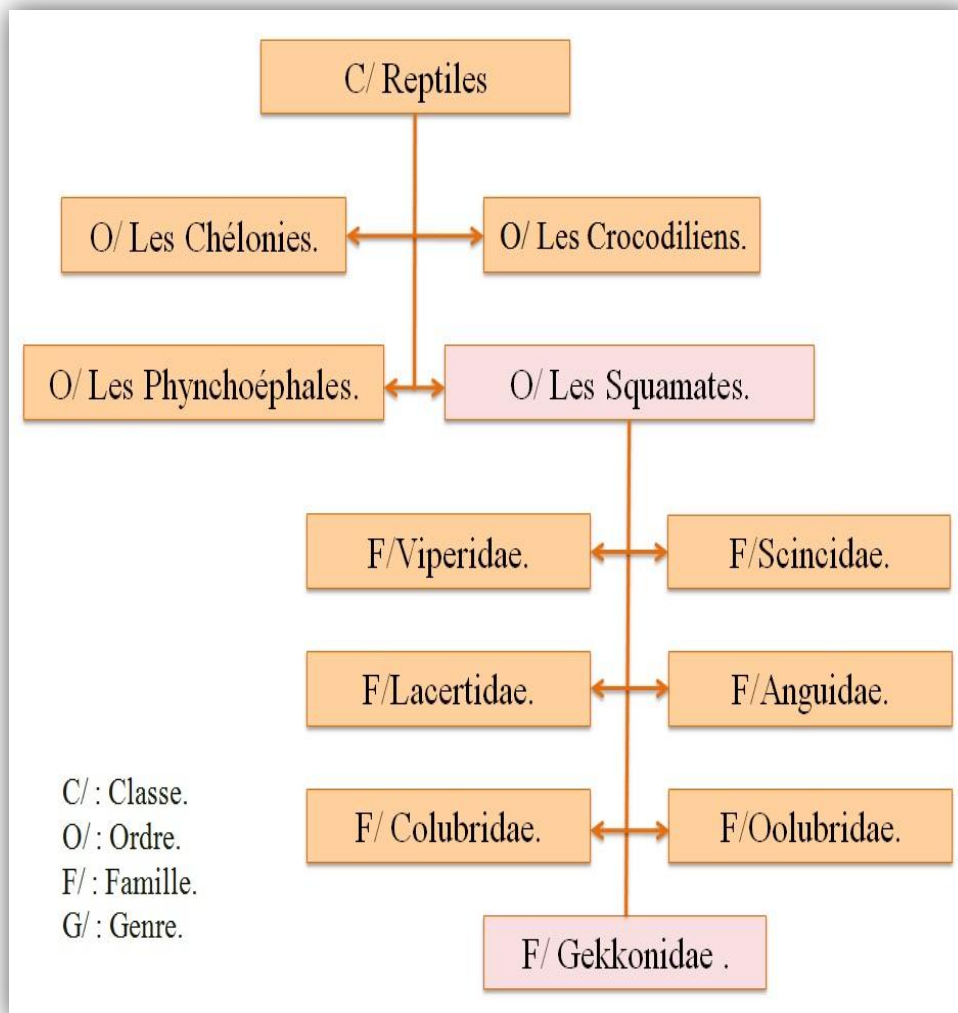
C/ Reptiles

O/ Les Chélonies.

O/ Les Crocodiliens.

O/ Les Phynchoéphales.

O/ Les Squamates.

F/Viperidae.

F/Scincidae.

F/Lacertidae.

F/Anguidae.

F/ Colubridae.

F/Oolubridae.

F/ Gekkonidae .

C/ : Classe.
O/ : Ordre.
F/ : Famille.
G/ : Genre.